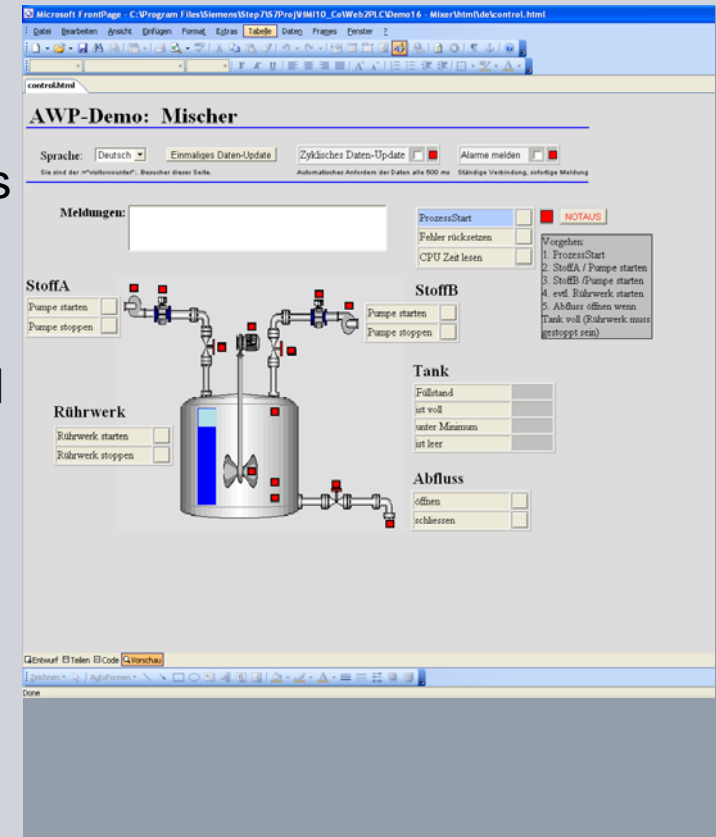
Microsoft FrontPage - C:\Program Files\Siemens\Step7\S7Proj\MI10_Co\Web2PLC\Demo16 - Mixer\html\de\control.html

Datei Bearbeiten Ansicht Einfügen Format Extras Tabelle Daten Frames Fenster ?

control.html

AWP-Demo: Mischer

Sprache: Deutsch Einmaliges Daten-Update Zyklisches Daten-Update Alarme melden

Sie sind der >"visitorcounter"< Besucher dieser Seite. Automatisches Anfordern der Daten alle 500 ms Ständige Verbindung, sofortige Meldung

Meldungen:

ProzessStart
Fehler rücksetzen
CPU Zeit lesen

NOTAUS

Vorgehen:
1. ProzessStart
2. StoffA / Pumpe starten
3. StoffB /Pumpe starten
4. evtl. Rührwerk starten
5. Abfluss öffnen wenn Tank voll (Rührwerk muss gestoppt sein)

StoffA
Pumpe starten
Pumpe stoppen

StoffB
Pumpe starten
Pumpe stoppen

Tank
Füllstand
ist voll
unter Minimum
ist leer

Rührwerk
Rührwerk starten
Rührwerk stoppen

Abfluss
öffnen
schliessen

Entwurf Teilen Code Vorschau

Zeichnen AutoFormen

Done